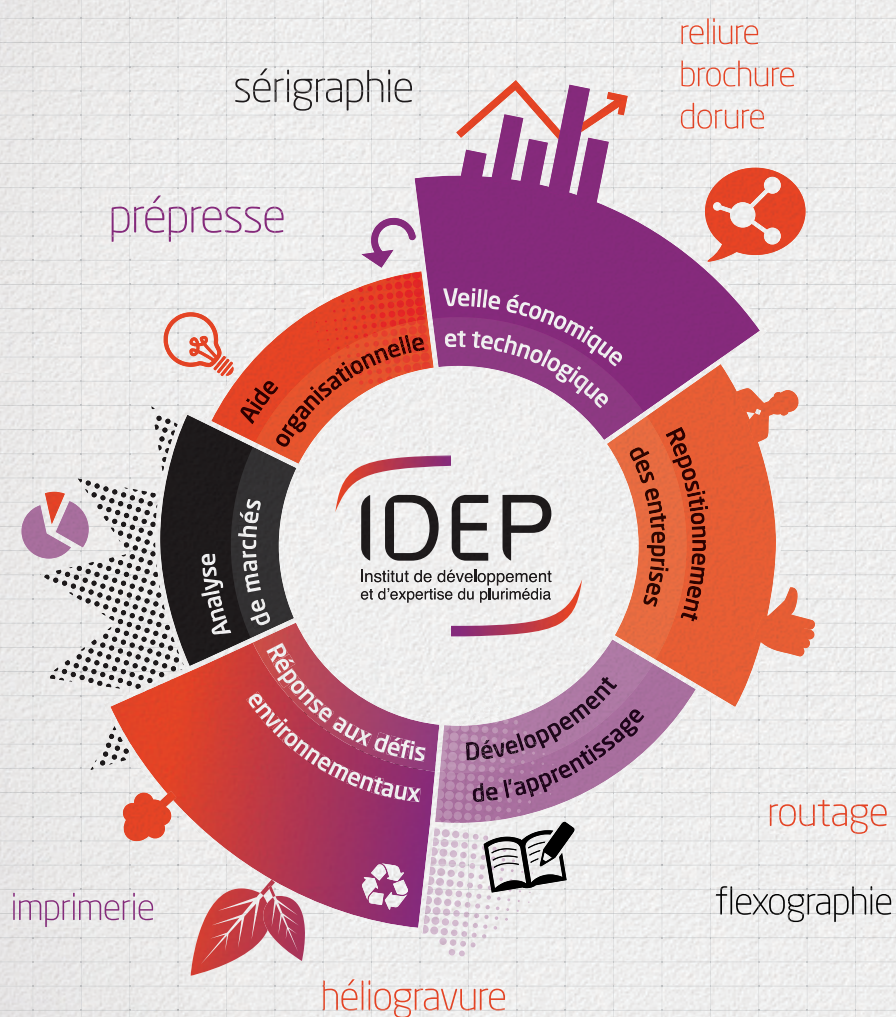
sérigraphie

reliure
brochure
dorure

prépresse

Veille économique et technologique

Aide organisationnelle

Repositionnement des entreprises

Analyse de marchés

IDEP
Institut de développement et d'expertise du plurimédia

Réponse aux défis environnementaux

Développement de l'apprentissage

routage

flexographie

imprimerie

héliogravure